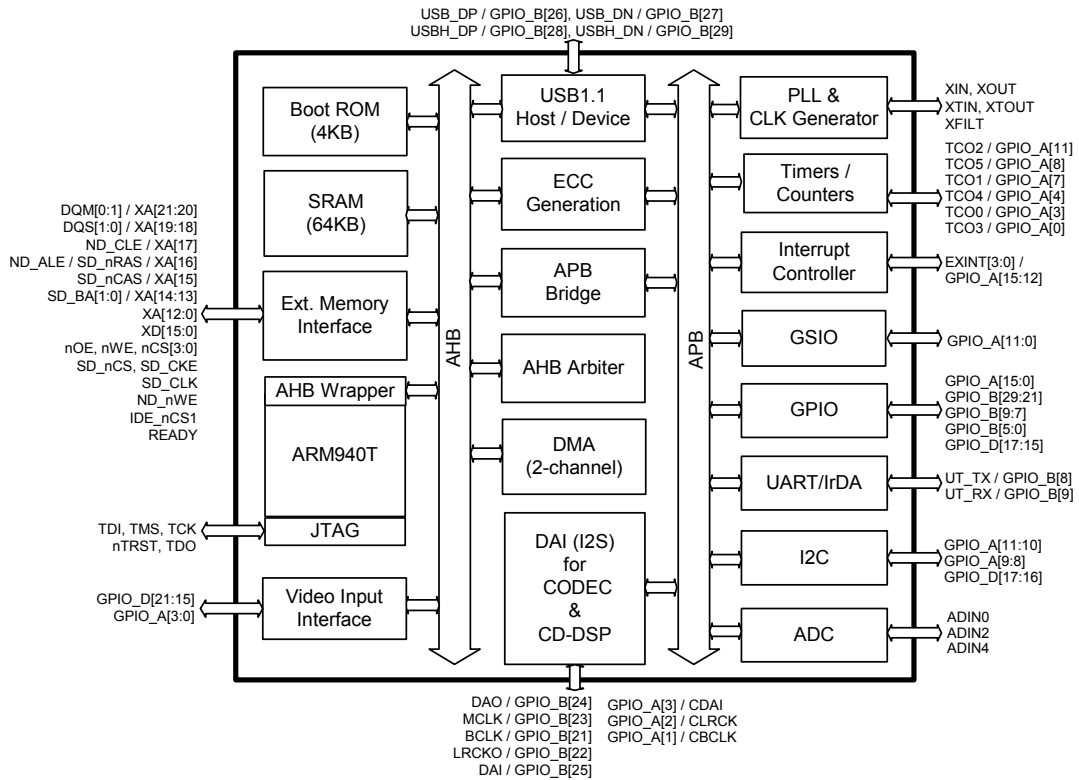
USB_DP / GPIO_B[26], USB_DN / GPIO_B[27]
USBH_DP / GPIO_B[28], USBH_DN / GPIO_B[29]

Boot ROM (4KB)

SRAM (64KB)

Ext. Memory Interface

AHB Wrapper

ARM940T

JTAG

Video Input Interface

AHB

USB1.1 Host / Device

ECC Generation

APB Bridge

AHB Arbiter

DMA (2-channel)

DAI (I2S) for CODEC & CD-DSP

APB

PLL & CLK Generator

Timers / Counters

Interrupt Controller

GSIO

GPIO

UART/IrDA

I2C

ADC

DQM[0:1] / XA[21:20]
DQS[1:0] / XA[19:18]
ND_CLE / XA[17]
ND_ALE / SD_nRAS / XA[16]
SD_nCAS / XA[15]
SD_BA[1:0] / XA[14:13]
XA[12:0]
XD[15:0]
nOE, nWE, nCS[3:0]
SD_nCS, SD_CKE
SD_CLK
ND_nWE
IDE_nCS1
READY

TDI, TMS, TCK
nTRST, TDO

GPIO_D[21:15]
GPIO_A[3:0]

XIN, XOUT
XTIN, XTOUT
XFILT

TCO2 / GPIO_A[11]
TCO5 / GPIO_A[8]
TCO1 / GPIO_A[7]
TCO4 / GPIO_A[4]
TCO0 / GPIO_A[3]
TCO3 / GPIO_A[0]

EXINT[3:0] /
GPIO_A[15:12]

GPIO_A[11:0]

GPIO_A[15:0]
GPIO_B[29:21]
GPIO_B[9:7]
GPIO_B[5:0]
GPIO_D[17:15]

UT_TX / GPIO_B[8]
UT_RX / GPIO_B[9]

GPIO_A[11:10]
GPIO_A[9:8]
GPIO_D[17:16]

ADIN0
ADIN2
ADIN4

DAO / GPIO_B[24]
MCLK / GPIO_B[23]
BCLK / GPIO_B[21]
LRCKO / GPIO_B[22]
DAI / GPIO_B[25]

GPIO_A[3] / CDAI
GPIO_A[2] / CLRCK
GPIO_A[1] / CBCLK